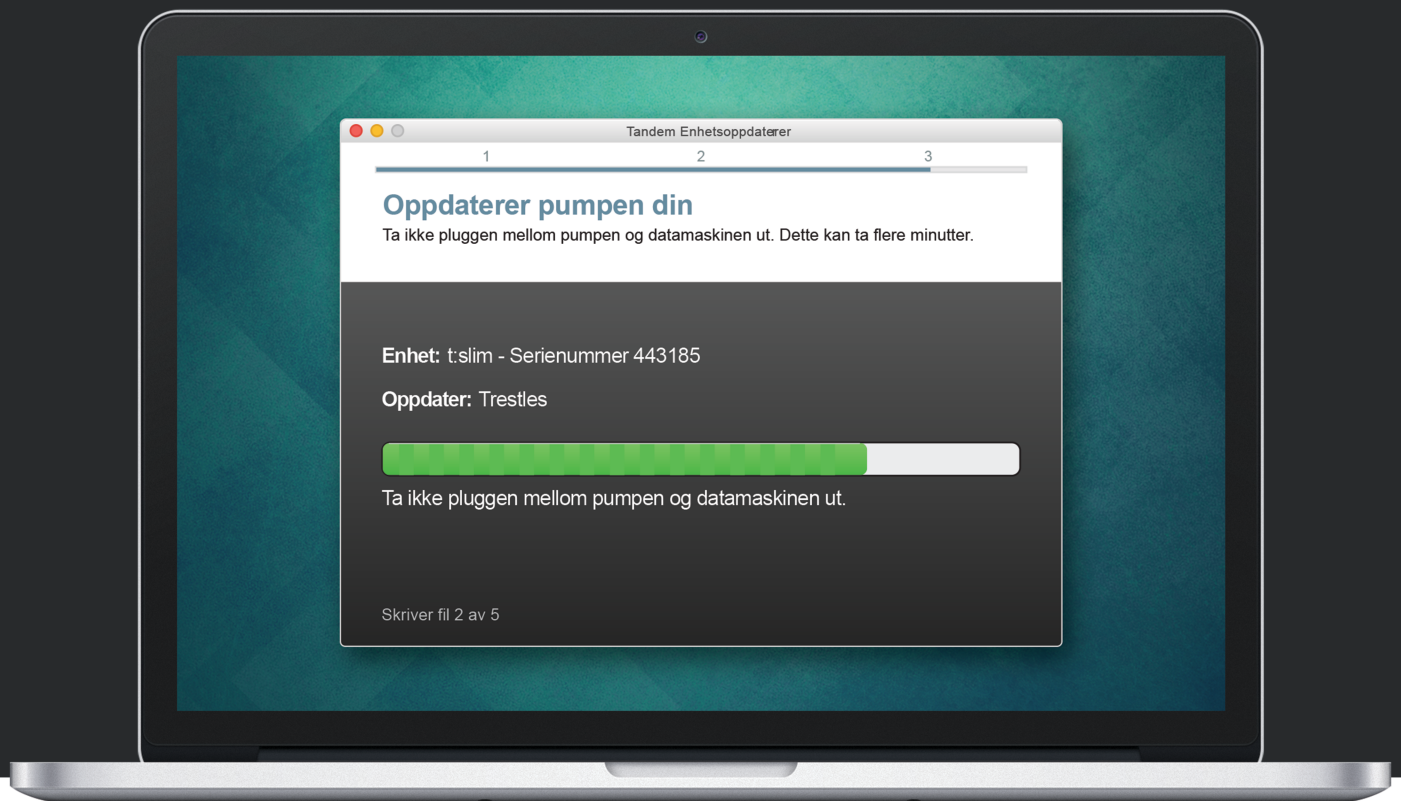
Tandem Enhetsoppdaterer

1 2 3

Oppdaterer pumpen din

Ta ikke pluggen mellom pumpen og datamaskinen ut. Dette kan ta flere minutter.

**Enhet:** t:slim - Serienummer 443185

**Oppdater:** Trestles

Ta ikke pluggen mellom pumpen og datamaskinen ut.

Skriver fil 2 av 5